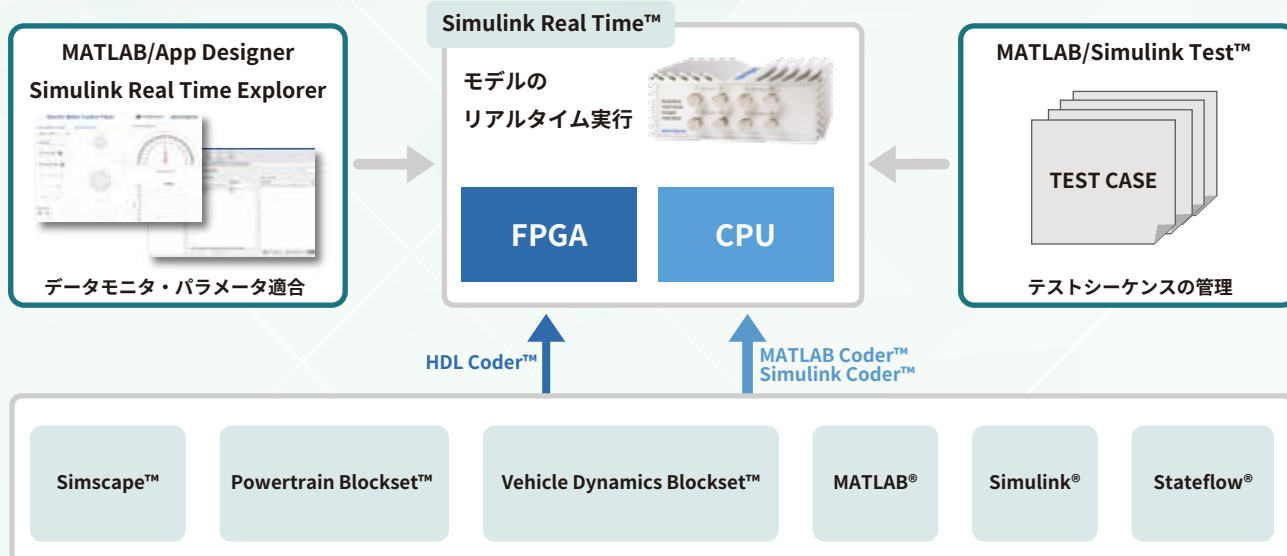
MATLAB/App Designer
Simulink Real Time Explorer

データモニタ・パラメータ適合

Simulink Real Time™

モデルの
リアルタイム実行

FPGA

CPU

MATLAB/Simulink Test™

TEST CASE

テストシーケンスの管理

HDL Coder™

MATLAB Coder™
Simulink Coder™

Simscape™

Powertrain Blockset™

Vehicle Dynamics Blockset™

MATLAB®

Simulink®

Stateflow®